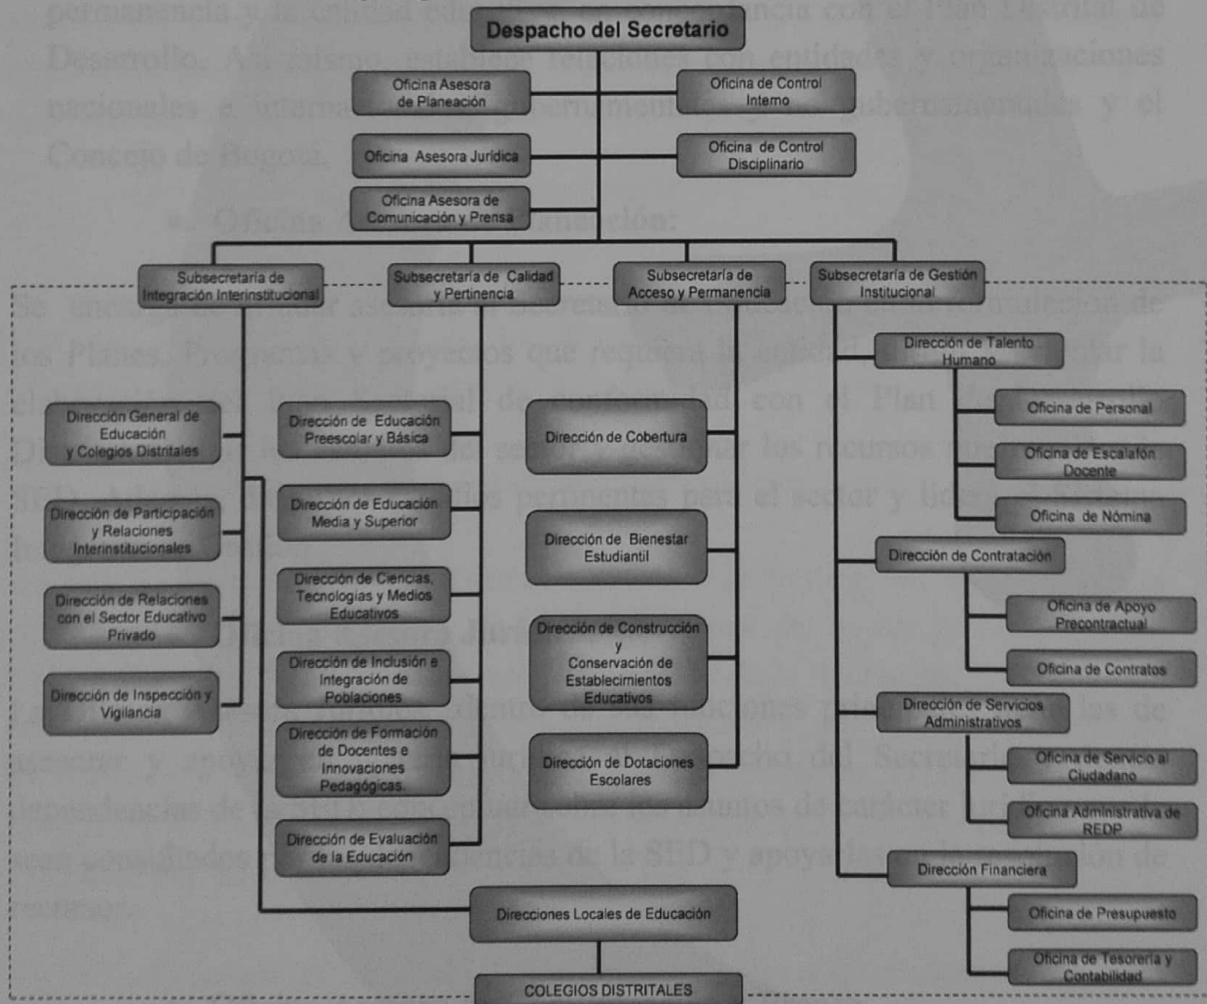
Despacho del Secretario

Oficina Asesora de Planeación

Oficina de Control Interno

Oficina Asesora Jurídica

Oficina de Control Disciplinario

Oficina Asesora de Comunicación y Prensa

Subsecretaría de Integración Interinstitucional

Subsecretaría de Calidad y Pertinencia

Subsecretaría de Acceso y Permanencia

Subsecretaría de Gestión Institucional

Dirección General de Educación y Colegios Distritales

Dirección de Participación y Relaciones Interinstitucionales

Dirección de Relaciones con el Sector Educativo Privado

Dirección de Inspección y Vigilancia

Dirección de Educación Preescolar y Básica

Dirección de Educación Media y Superior

Dirección de Ciencias, Tecnologías y Medios Educativos

Dirección de Inclusión e Integración de Poblaciones

Dirección de Formación de Docentes e Innovaciones Pedagógicas

Dirección de Evaluación de la Educación

Dirección de Cobertura

Dirección de Bienestar Estudiantil

Dirección de Construcción y Conservación de Establecimientos Educativos

Dirección de Dotaciones Escolares

Dirección de Talento Humano

Oficina de Personal

Oficina de Escalafón Docente

Oficina de Nómina

Dirección de Contratación

Oficina de Apoyo Precontractual

Oficina de Contratos

Dirección de Servicios Administrativos

Oficina de Servicio al Ciudadano

Oficina Administrativa de REDP

Dirección Financiera

Oficina de Presupuesto

Oficina de Tesorería y Contabilidad

Direcciones Locales de Educación

COLEGIOS DISTRITALES